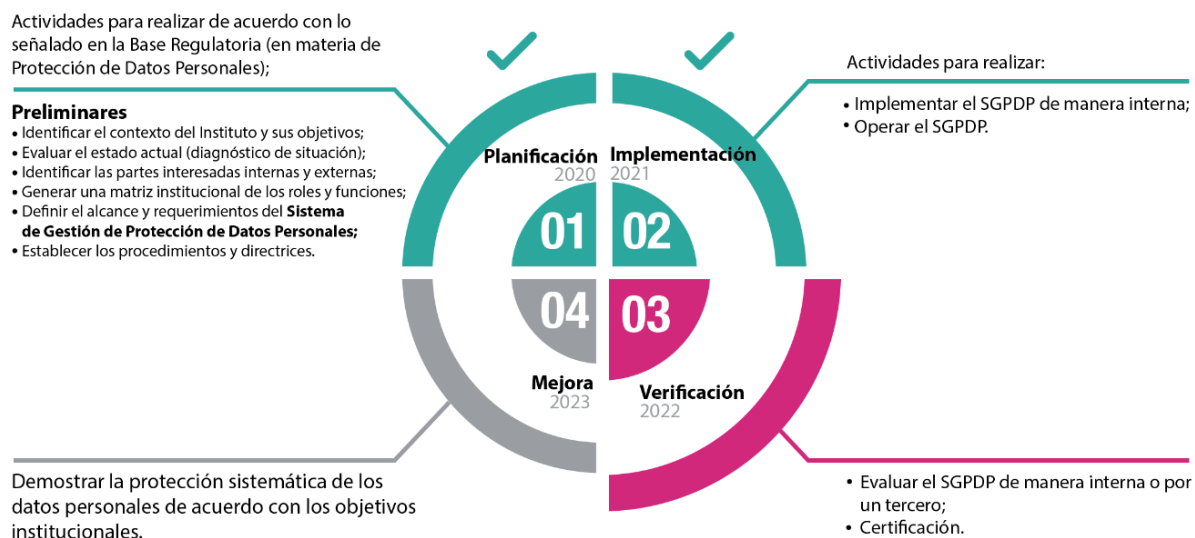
Actividades para realizar de acuerdo con lo señalado en la Base Regulatoria (en materia de Protección de Datos Personales);

Preliminares
• Identificar el contexto del Instituto y sus objetivos;
• Evaluar el estado actual (diagnóstico de situación);
• Identificar las partes interesadas internas y externas;
• Generar una matriz institucional de los roles y funciones;
• Definir el alcance y requerimientos del Sistema de Gestión de Protección de Datos Personales;
• Establecer los procedimientos y directrices.

Planificación
2020

Implementación
2021

01

02

04

03

Mejora
2023

Verificación
2022

Actividades para realizar:
• Implementar el SGPDP de manera interna;
• Operar el SGPDP.

Demostrar la protección sistemática de los datos personales de acuerdo con los objetivos institucionales.

• Evaluar el SGPDP de manera interna o por un tercero;
• Certificación.